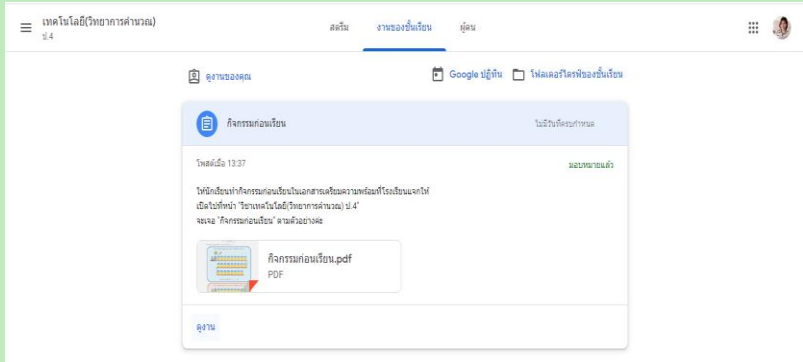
เทคโนโลยี(วิทยาการคำนวณ)
ป.4

สตรีม งานของชั้นเรียน ผู้คน

ดูงานของคุณ

Google ปฏิทิน โฟลเดอร์ไดรฟ์ของชั้นเรียน

กิจกรรมก่อนเรียน

ไม่มีวันที่ครบกำหนด

โพสต์เมื่อ 13:37

มอบหมายแล้ว

ให้นักเรียนทำกิจกรรมก่อนเรียนในเอกสารเตรียมความพร้อมที่โรงเรียนแจกให้ เปิดไปที่หน้า "วิชาเทคโนโลยี(วิทยาการคำนวณ) ป.4" จะเจอ "กิจกรรมก่อนเรียน" ตามตัวอย่างต่อ

กิจกรรมก่อนเรียน.pdf
PDF

ดูงาน